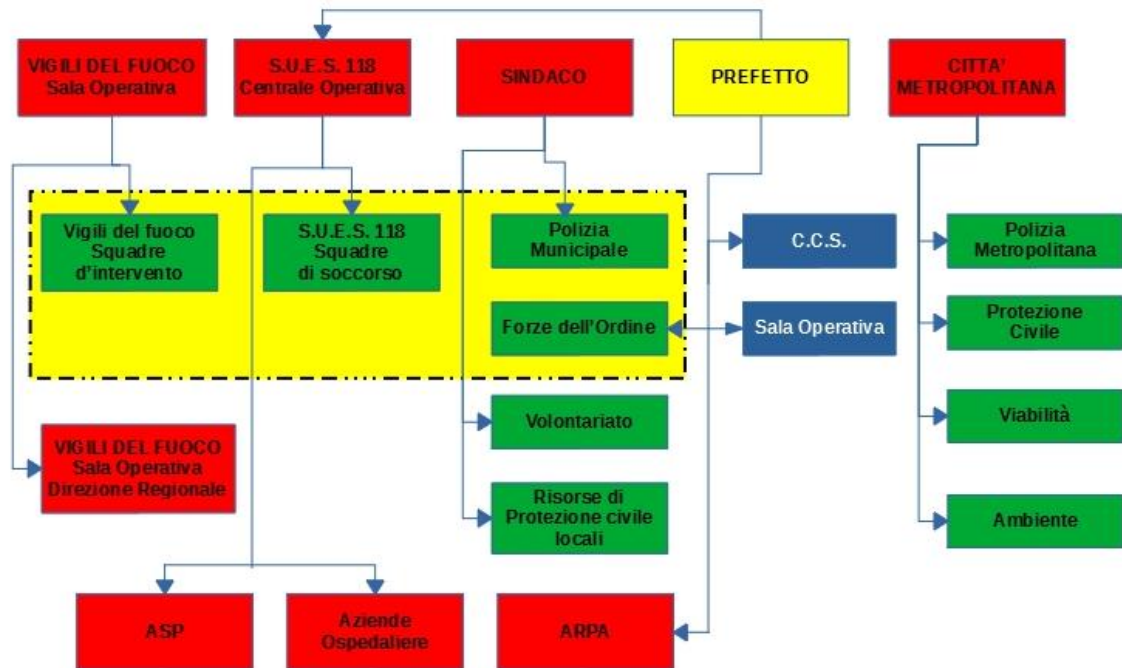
VIGILI DEL FUOCO
Sala Operativa

S.U.E.S. 118
Centrale Operativa

SINDACO

PREFETTO

CITTA' METROPOLITANA

Vigili del fuoco
Squadre
d'intervento

S.U.E.S. 118
Squadre
di soccorso

Polizia
Municipale

Forze dell'Ordine

C.C.S.

Sala Operativa

Polizia
Metropolitana

Protezione
Civile

Viabilità

Ambiente

Volontariato

Risorse di
Protezione civile
locali

VIGILI DEL FUOCO
Sala Operativa
Direzione Regionale

ASP

Aziende
Ospedaliere

ARPA